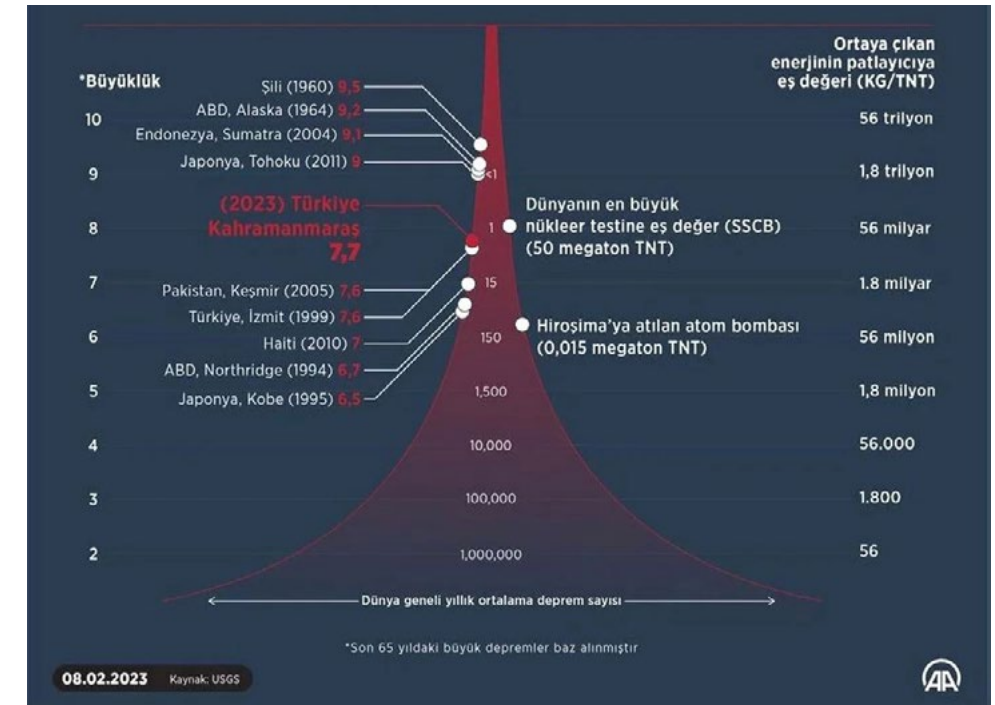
Ortaya çıkan enerjinin patlayıcıya eş değeri (KG/TNT)

*Büyüklük

10
9
8
7
6
5
4
3
2

Şili (1960) 9,5
ABD, Alaska (1964) 9,2
Endonezya, Sumatra (2004) 9,1
Japonya, Tohoku (2011) 9

(2023) Türkiye Kahramanmaraş 7,7

Pakistan, Keşmir (2005) 7,6
Türkiye, İzmit (1999) 7,6
Haiti (2010) 7
ABD, Northridge (1994) 6,7
Japonya, Kobe (1995) 6,5

<1
1
15
150
1,500
10,000
100,000
1,000,000

Dünyanın en büyük nükleer testine eş değer (SSCB) (50 megaton TNT)

Hiroşima'ya atılan atom bombası (0,015 megaton TNT)

56 trilyon
1,8 trilyon
56 milyar
1.8 milyar
56 milyon
1,8 milyon
56.000
1.800
56

Dünya geneli yıllık ortalama deprem sayısı

*Son 65 yıldaki büyük depremler baz alınmıştır

08.02.2023 Kaynak: USGS

AA